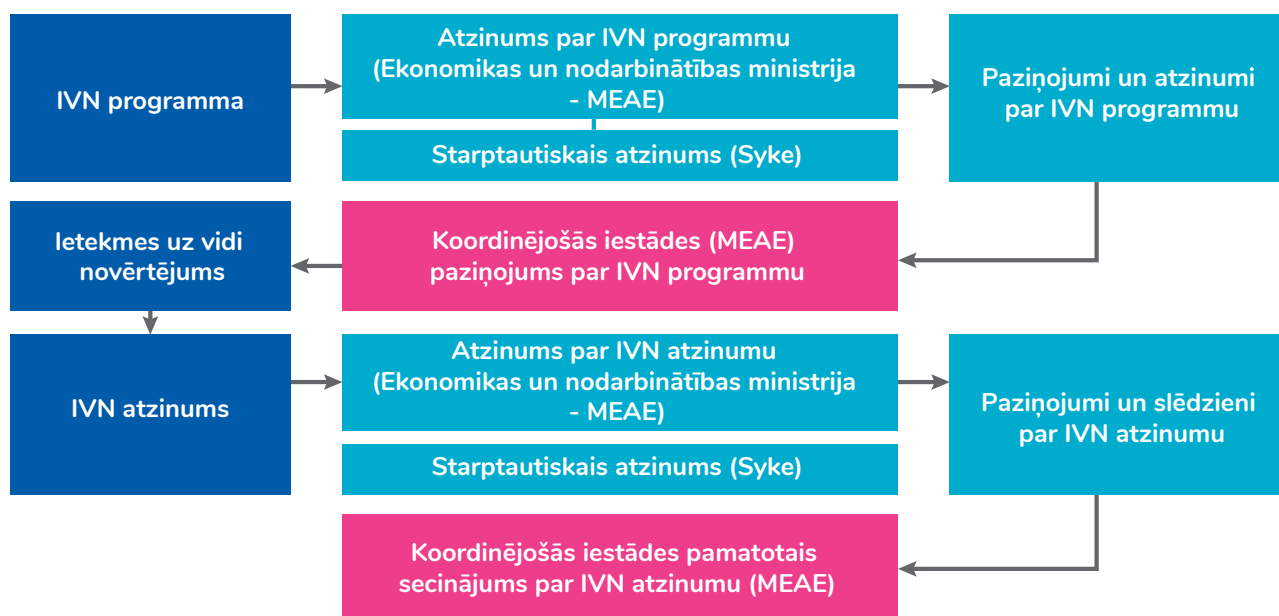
IVN programma

Atzinums par IVN programmu (Ekonomikas un nodarbinātības ministrija - MEAE)

Starptautiskais atzinums (Syke)

Paziņojumi un atzinumi par IVN programmu

Ietekmes uz vidi novērtējums

Koordinējošās iestādes (MEAE) paziņojums par IVN programmu

IVN atzinums

Atzinums par IVN atzinumu (Ekonomikas un nodarbinātības ministrija - MEAE)

Starptautiskais atzinums (Syke)

Paziņojumi un slēdzieni par IVN atzinumu

Koordinējošās iestādes pamatotais secinājums par IVN atzinumu (MEAE)